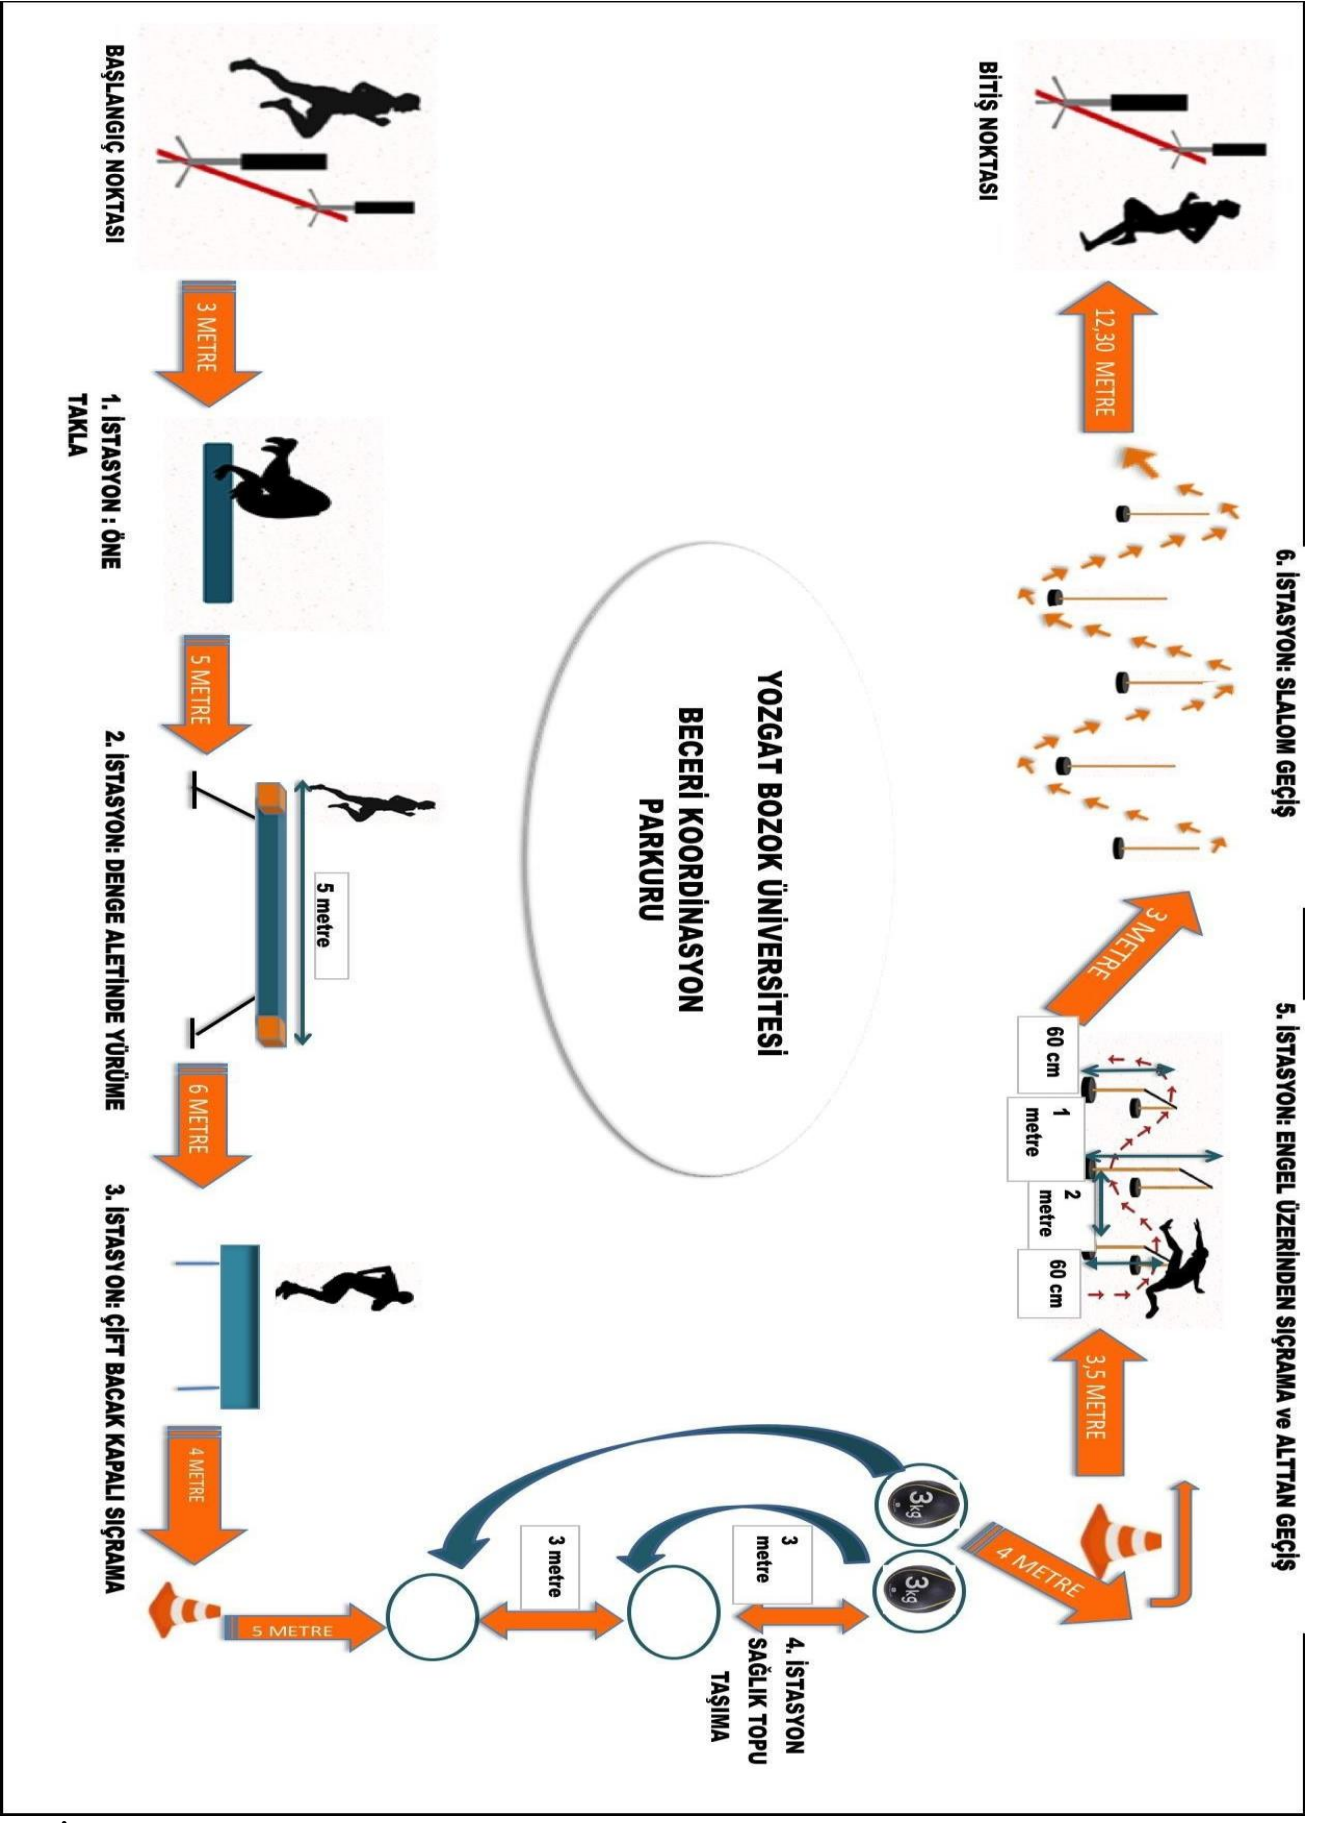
YOZGAT BOZOK ÜNİVERSİTESİ
BECERİ KOORDİNASYON PARKURU

BAŞLANGIÇ NOKTASI

3 METRE

1. İSTASYON : ÖNE TAKLA

5 METRE

2. İSTASYON: DENGE ALETİNDE YÜRÜME

5 metre

6 METRE

3. İSTASYON: ÇİFT BACAK KAPALI SIÇRAMA

4 METRE

5 METRE

3 metre

3 metre

4. İSTASYON SAĞLIK TOPU TAŞIMA

3kg

3kg

4 METRE

3,5 METRE

5. İSTASYON: ENGEL ÜZERİNDEN SIÇRAMA ve ALTTAN GEÇİŞ

60 cm

1 metre

2 metre

60 cm

3 METRE

6. İSTASYON: SLALOM GEÇİŞ

12,30 METRE

BİTİŞ NOKTASI